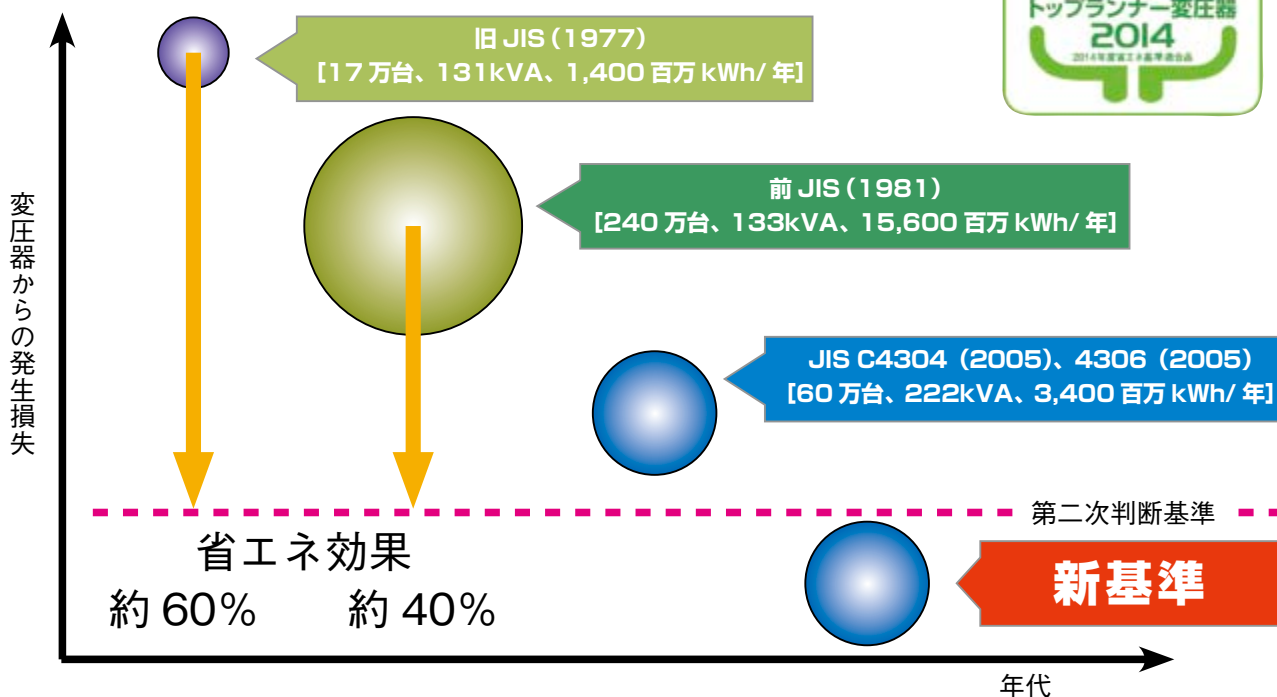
トップランナー変圧器
2014
2014年度省エネ基準適合品

旧 JIS（1977）
[17 万台、131kVA、1,400 百万 kWh/ 年]

前 JIS（1981）
[240 万台、133kVA、15,600 百万 kWh/ 年]

JIS C4304（2005)、4306（2005）
[60 万台、222kVA、3,400 百万 kWh/ 年]

変圧器からの発生損失

第二次判断基準

省エネ効果
約 60%　約 40%

新基準

年代